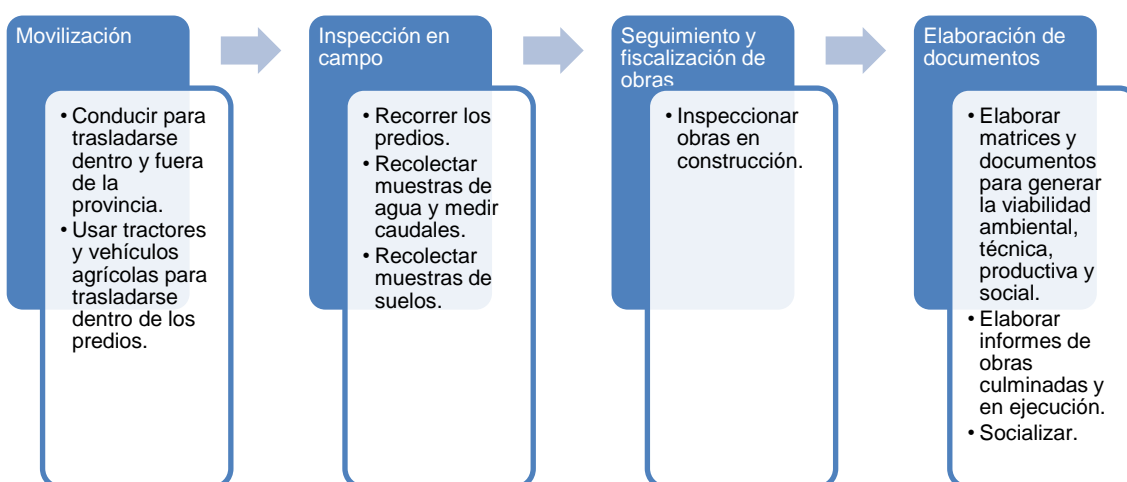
Movilización

• Conducir para trasladarse dentro y fuera de la provincia.
• Usar tractores y vehículos agrícolas para trasladarse dentro de los predios.

Inspección en campo

• Recorrer los predios.
• Recolectar muestras de agua y medir caudales.
• Recolectar muestras de suelos.

Seguimiento y fiscalización de obras

• Inspeccionar obras en construcción.

Elaboración de documentos

• Elaborar matrices y documentos para generar la viabilidad ambiental, técnica, productiva y social.
• Elaborar informes de obras culminadas y en ejecución.
• Socializar.